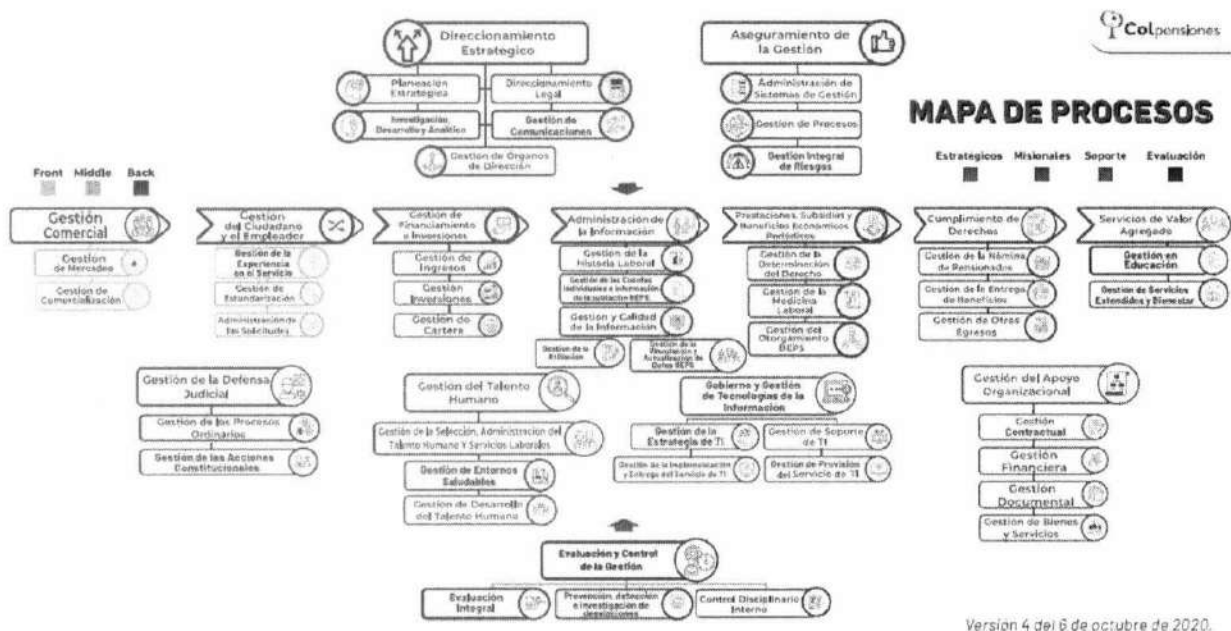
Colpensiones

MAPA DE PROCESOS

Estratégicos Misionales Soporte Evaluación

Front Middle Back

Direccionamiento Estrategico

Planeación Estrategica

Direccionamiento Legal

Investigación Desarrollo y Analítica

Gestión de Comunicaciones

Gestión de Órganos de Dirección

Aseguramiento de la Gestión

Administración de Sistemas de Gestión

Gestión de Procesos

Gestión Integral de Riesgos

Gestión Comercial

Gestión de Mercadeo

Gestión de Comercialización

Gestión del Ciudadano y el Empleador

Gestión de la Experiencia en el Servicio

Gestión de Estandarización

Administración de las Solicitudes

Gestión de Financiamiento e Inversiones

Gestión de Ingresos

Gestión Inversiones

Gestión de Cartera

Administración de la Información

Gestión de la Historia Laboral

Gestión de las Cuentas Individuales e Información de la Población BEPS

Gestión y Calidad de la Información

Gestión de la Afiliación

Gestión de la Vinculación y Actualización de Datos BEPS

Prestaciones, Subsidios y Beneficios Económicos Periódicos

Gestión de la Determinación del Derecho

Gestión de la Medicina Laboral

Gestión del Otorgamiento BEPS

Cumplimiento de Derechos

Gestión de la Nómina de Pensionados

Gestión de la Entrega de Beneficios

Gestión de Otros Egresos

Servicios de Valor Agregado

Gestión en Educación

Gestión de Servicios Extendidos y Bienestar

Gestión de la Defensa Judicial

Gestión de los Procesos Ordinarios

Gestión de las Acciones Constitucionales

Gestión del Talento Humano

Gestión de la Selección, Administración del Talento Humano y Servicios Laborales

Gestión de Entornos Saludables

Gestión de Desarrollo del Talento Humano

Gobierno y Gestión de Tecnologías de la Información

Gestión de la Estrategia de TI

Gestión de Soporte de TI

Gestión de la Implementación y Entrega del Servicio de TI

Gestión de Provisión del Servicio de TI

Gestión del Apoyo Organizacional

Gestión Contractual

Gestión Financiera

Gestión Documental

Gestión de Bienes y Servicios

Evaluación y Control de la Gestión

Evaluación Integral

Prevención, detección e investigación de desviaciones

Control Disciplinario Interno

Versión 4 del 6 de octubre de 2020.